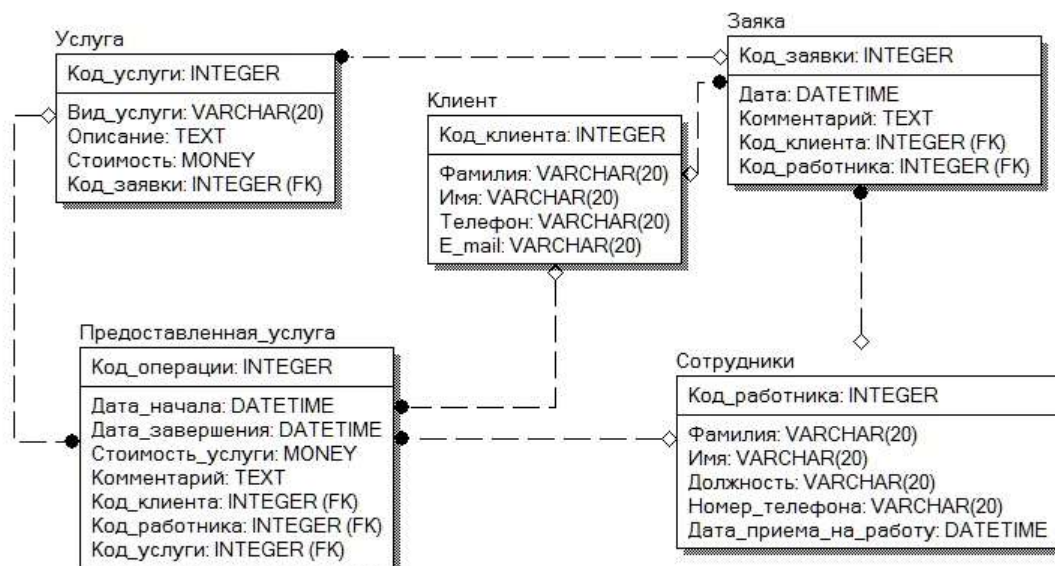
Услуга

Код_услуги: INTEGER

Вид_услуги: VARCHAR(20)
Описание: TEXT
Стоимость: MONEY
Код_заявки: INTEGER (FK)

Заяка

Код_заявки: INTEGER

Дата: DATETIME
Комментарий: TEXT
Код_клиента: INTEGER (FK)
Код_работника: INTEGER (FK)

Клиент

Код_клиента: INTEGER

Фамилия: VARCHAR(20)
Имя: VARCHAR(20)
Телефон: VARCHAR(20)
E_mail: VARCHAR(20)

Предоставленная_услуга

Код_операции: INTEGER

Дата_начала: DATETIME
Дата_завершения: DATETIME
Стоимость_услуги: MONEY
Комментарий: TEXT
Код_клиента: INTEGER (FK)
Код_работника: INTEGER (FK)
Код_услуги: INTEGER (FK)

Сотрудники

Код_работника: INTEGER

Фамилия: VARCHAR(20)
Имя: VARCHAR(20)
Должность: VARCHAR(20)
Номер_телефона: VARCHAR(20)
Дата_приема_на_работу: DATETIME